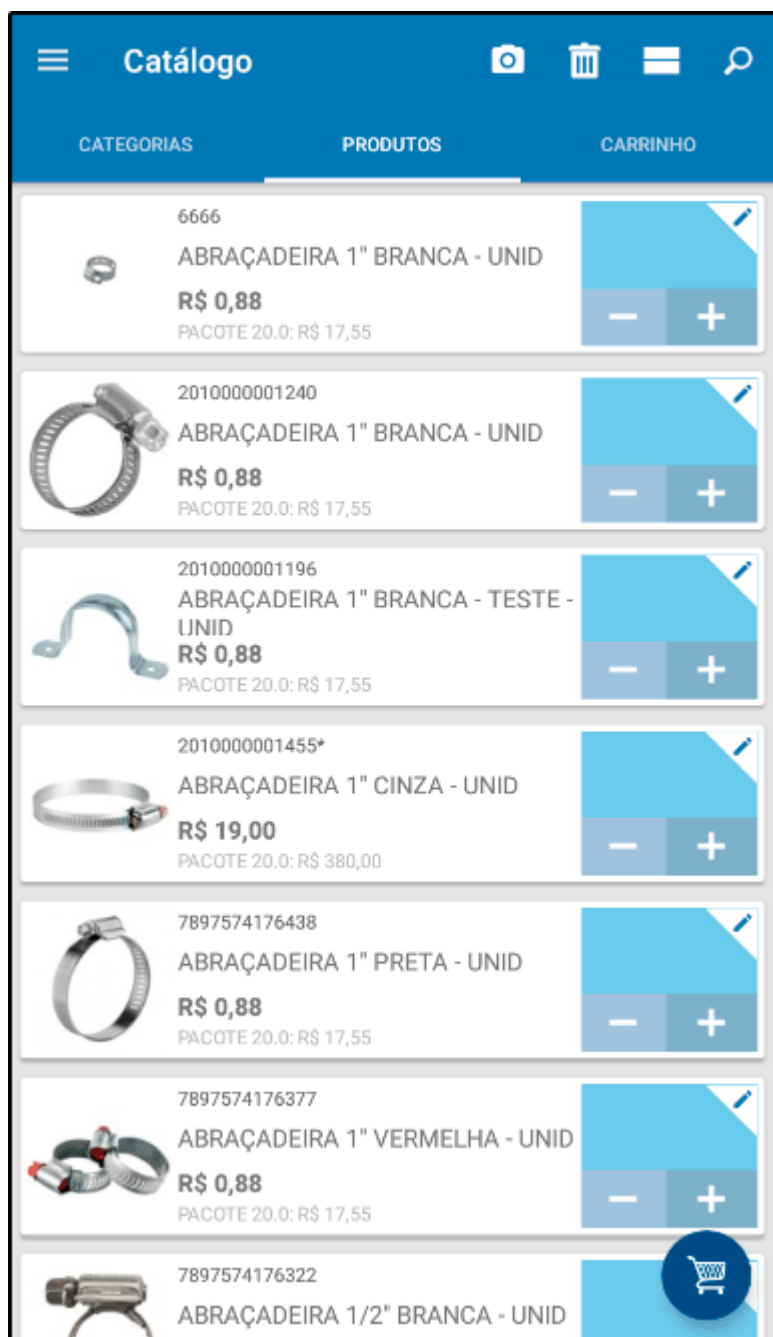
Catálogo

CATEGORIAS
PRODUTOS
CARRINHO

6666
ABRAÇADEIRA 1" BRANCA - UNID
R$ 0,88
PACOTE 20.0: R$ 17,55
−
+

2010000001240
ABRAÇADEIRA 1" BRANCA - UNID
R$ 0,88
PACOTE 20.0: R$ 17,55
−
+

2010000001196
ABRAÇADEIRA 1" BRANCA - TESTE - UNID
R$ 0,88
PACOTE 20.0: R$ 17,55
−
+

2010000001455*
ABRAÇADEIRA 1" CINZA - UNID
R$ 19,00
PACOTE 20.0: R$ 380,00
−
+

7897574176438
ABRAÇADEIRA 1" PRETA - UNID
R$ 0,88
PACOTE 20.0: R$ 17,55
−
+

7897574176377
ABRAÇADEIRA 1" VERMELHA - UNID
R$ 0,88
PACOTE 20.0: R$ 17,55
−
+

7897574176322
ABRAÇADEIRA 1/2" BRANCA - UNID